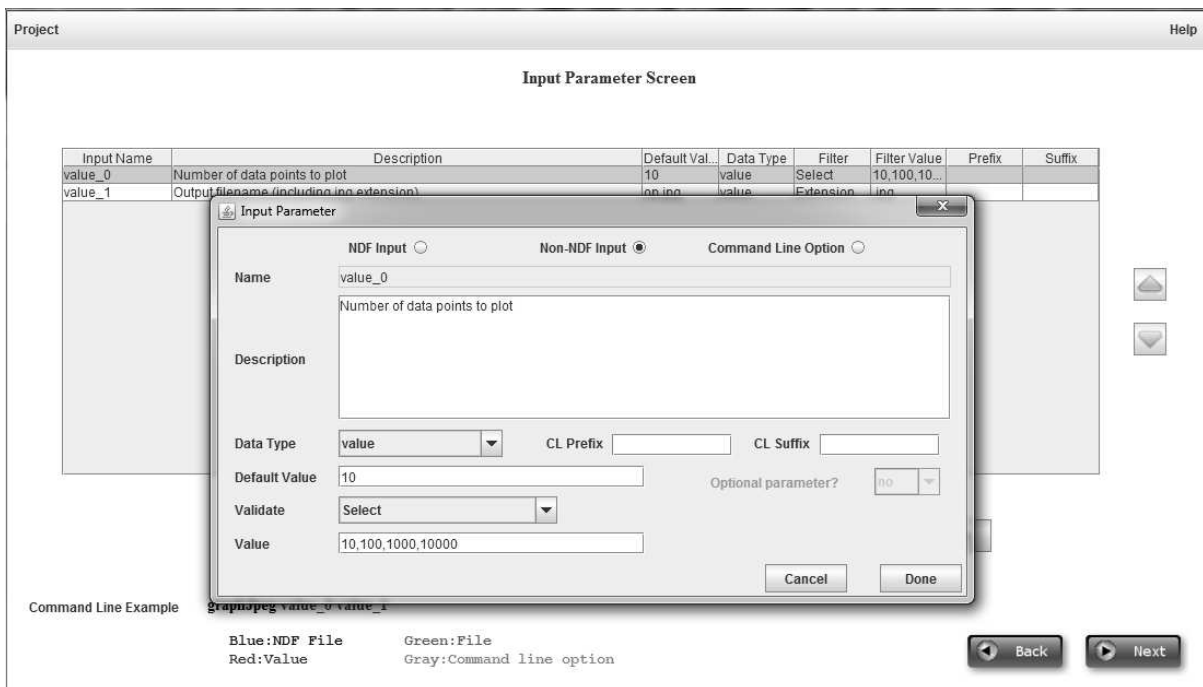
Project

Help

Input Parameter Screen

| Input Name | Description | Default Val... | Data Type | Filter | Filter Value | Prefix | Suffix |
|---|---|---|---|---|---|---|---|
| value_0 | Number of data points to plot | 10 | value | Select | 10,100,10... | | |
| value_1 | Output filename (including jpg extension) | op.jpg | value | Extension | .jpg | | |

Input Parameter

NDF Input

Non-NDF Input

Command Line Option

Name value_0

Description

Number of data points to plot

Data Type value

CL Prefix

CL Suffix

Default Value 10

Optional parameter? no

Validate Select

Value 10,100,1000,10000

Cancel

Done

Command Line Example graphJpeg value_0 value_1

Blue:NDF File Green:File
Red:Value Gray:Command line option

Back

Next